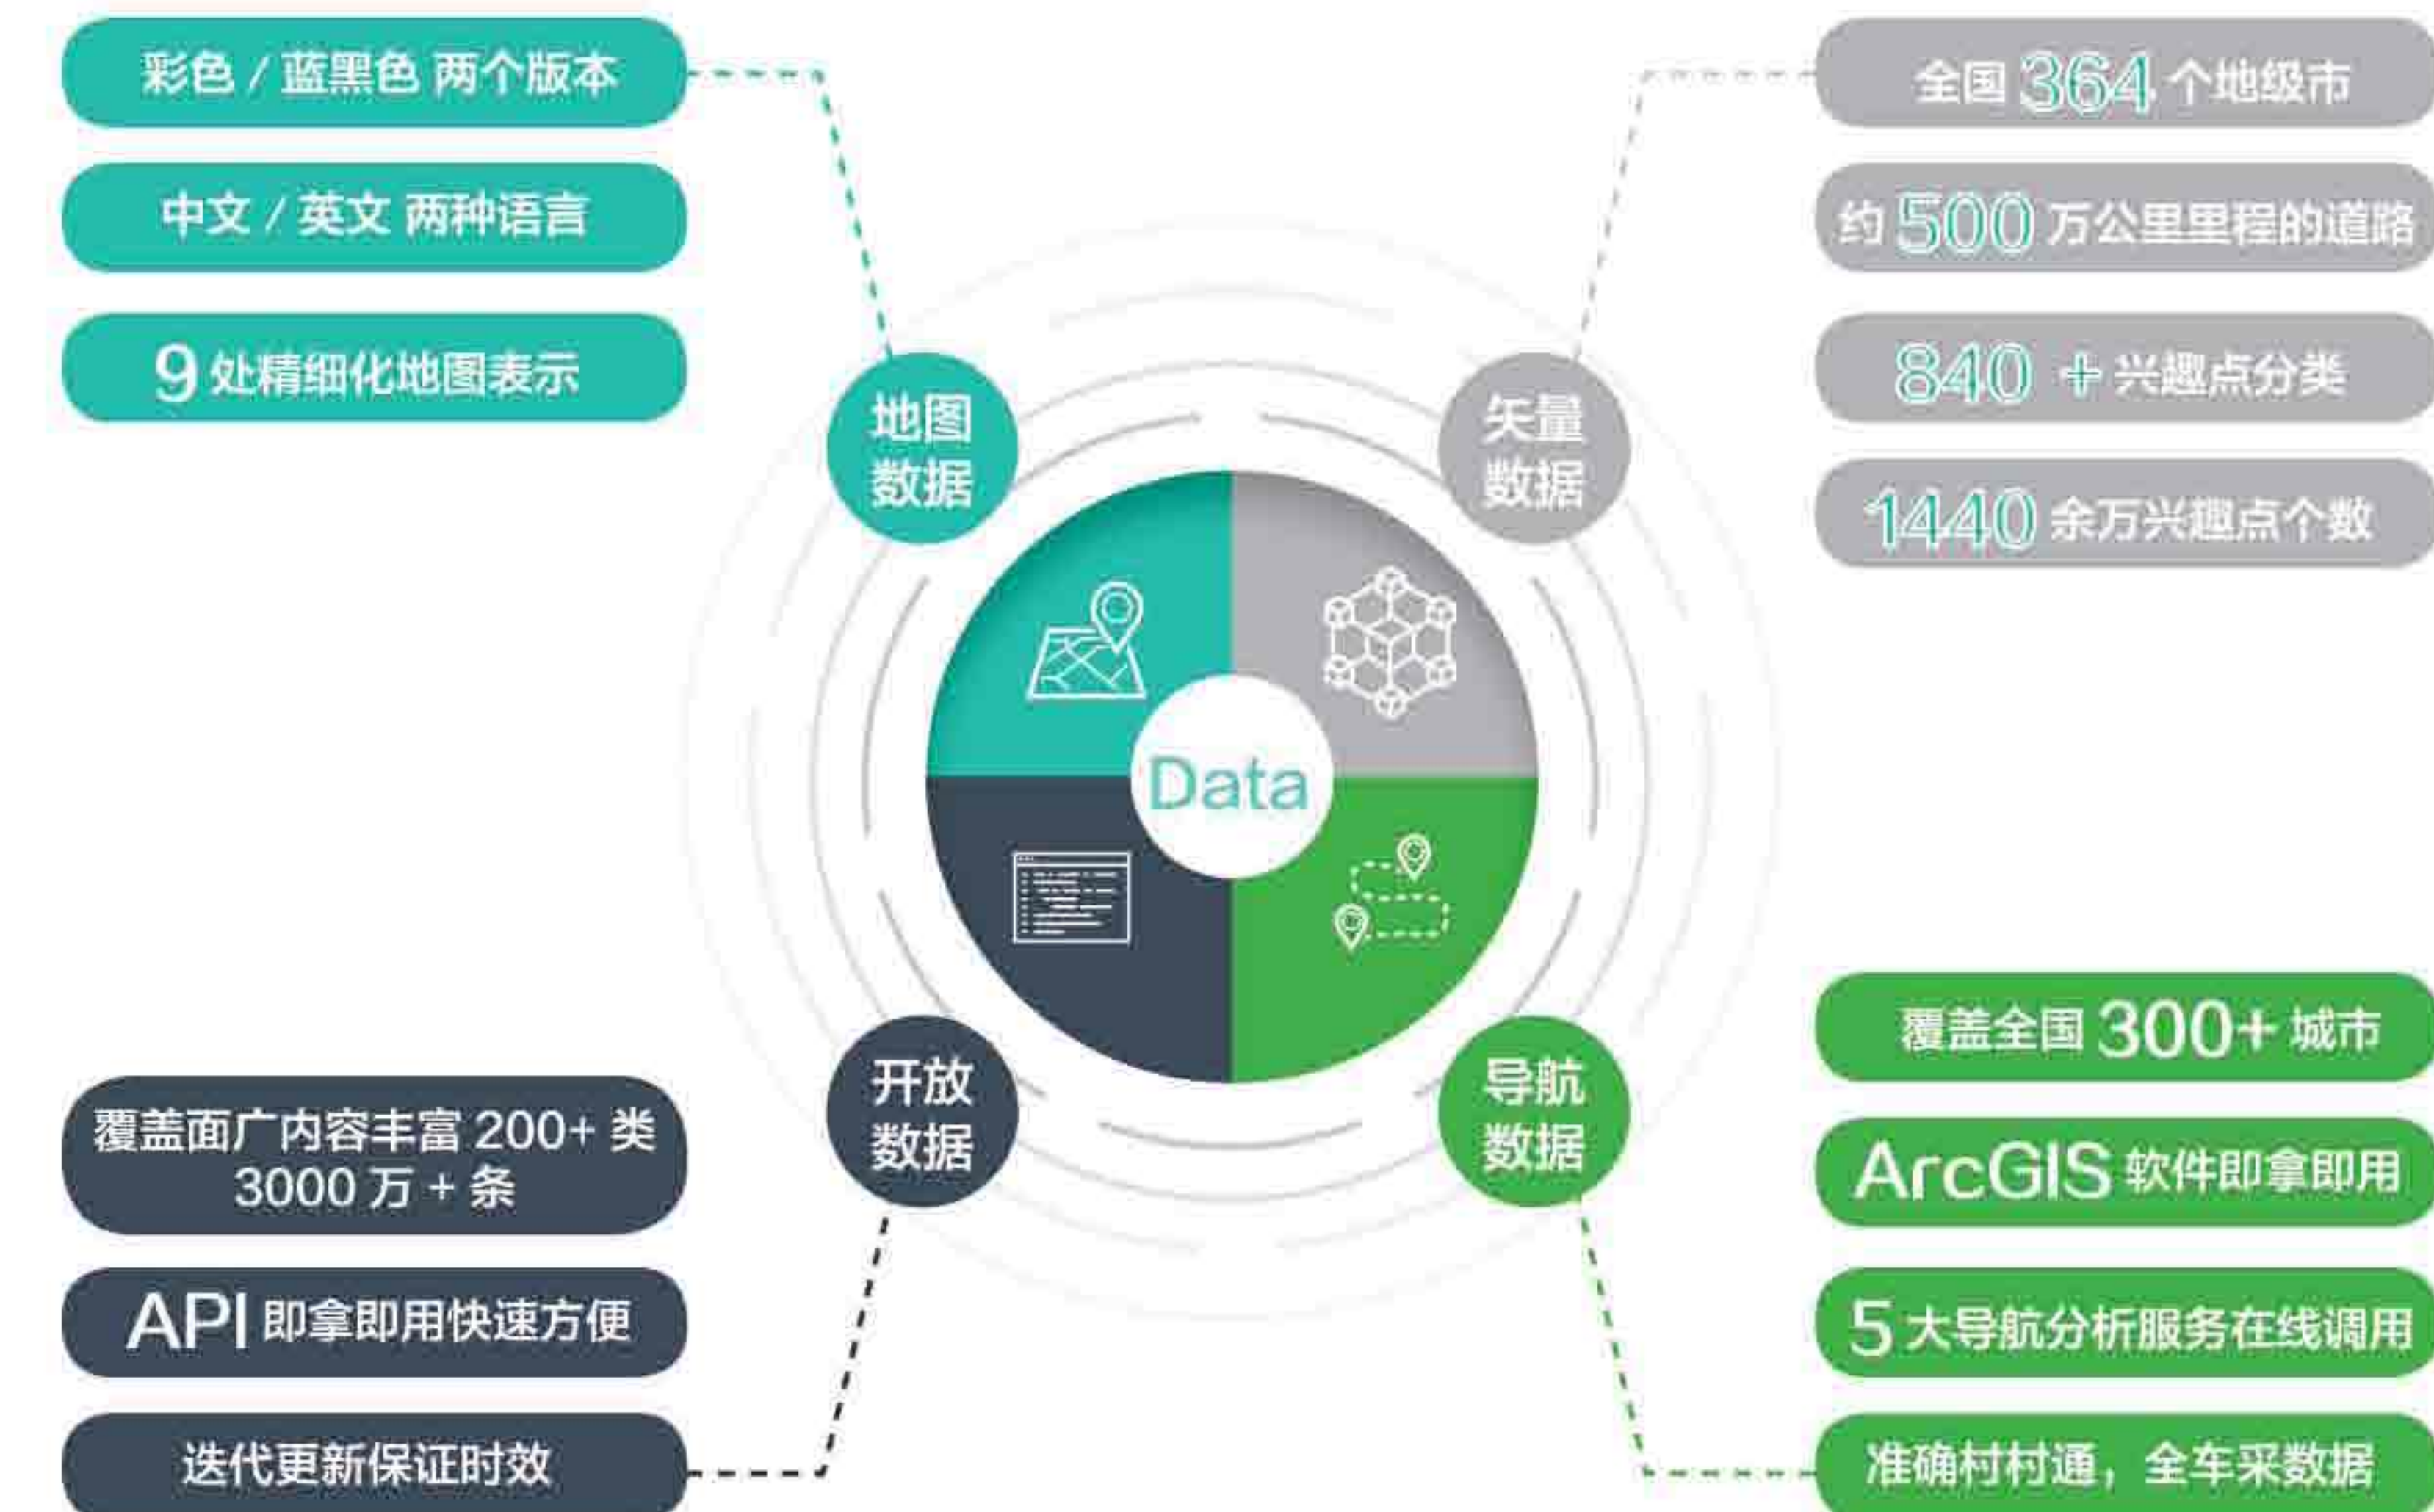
彩色 / 蓝黑色 两个版本

中文 / 英文 两种语言

9 处精细化地图表示

地图数据

全国 364 个地级市

约 500 万公里里程的道路

840 + 兴趣点分类

1440 余万兴趣点个数

矢量数据

Data

开放数据

覆盖面广内容丰富 200+ 类 3000 万 + 条

API 即拿即用快速方便

迭代更新保证时效

导航数据

覆盖全国 300+ 城市

ArcGIS 软件即拿即用

5 大导航分析服务在线调用

准确村村通，全车采数据